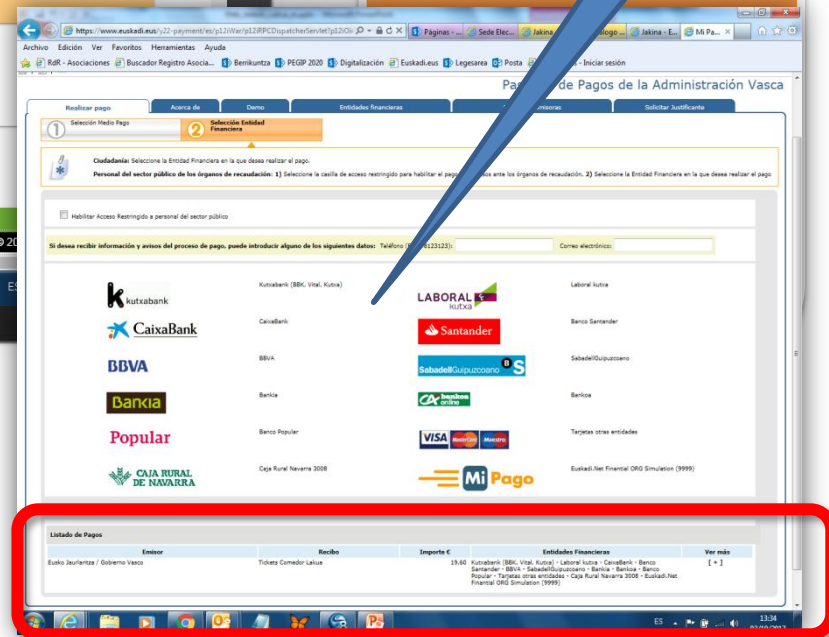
https://www.euskadi.eus/y22-payment/es/p12iWar/p12iRPCDispatcherServlet?p12iOi

Páginas ... | Sede Elec... | Jakina ... | ...blogo ... | Jakina - E... | Mi Pa...

Archivo Edición Ver Favoritos Herramientas Ayuda

RdR - Asociaciones | Buscador Registro Asocia... | Berrikuntza | PEGIP 2020 | Digitalización | Euskadi.eus | Legesarea | Posta | ... - Iniciar sesión

Pa... de Pagos de la Administración Vasca

Realizar pago | Acerca de | Demo | Entidades financieras | ...misoras | Solicitar Justificante

1 Selección Medio Pago
2 Selección Entidad Financiera

Ciudadanía: Seleccione la Entidad Financiera en la que desea realizar el pago.

Personal del sector público de los órganos de recaudación: 1) Seleccione la casilla de acceso restringido para habilitar el pago ...os ante los órganos de recaudación. 2) Seleccione la Entidad Financiera en la que desea realizar el pago

Habilitar Acceso Restringido a personal del sector público

Si desea recibir información y avisos del proceso de pago, puede introducir alguno de los siguientes datos: Teléfono (...8123123): | Correo electrónico:

| | | | |
|---|---|---|---|
| kutxabank | Kutxabank (BBK. Vital. Kutxa) | LABORAL kutxa | Laboral kutxa |
| CaixaBank | CaixaBank | Santander | Banco Santander |
| BBVA | BBVA | SabadellGuipuzcoano | SabadellGuipuzcoano |
| Bankia | Bankia | bankoa online | Bankoa |
| Popular | Banco Popular | VISA MasterCard Maestro | Tarjetas otras entidades |
| CAJA RURAL DE NAVARRA | Caja Rural Navarra 3008 | MiPago | Euskadi.Net Finantial ORG Simulation (9999) |

Listado de Pagos

| Emisor | Recibo | Importe € | Entidades Financieras | Ver más |
|---|---|---|---|---|
| Eusko Jaurlaritza / Gobierno Vasco | Tickets Comedor Lakua | 19.60 | Kutxabank (BBK. Vital. Kutxa) - Laboral kutxa - CaixaBank - Banco Santander - BBVA - SabadellGuipuzcoano - Bankia - Bankoa - Banco Popular - Tarjetas otras entidades - Caja Rural Navarra 3008 - Euskadi.Net Finantial ORG Simulation (9999) | [ + ] |

ES 13:34